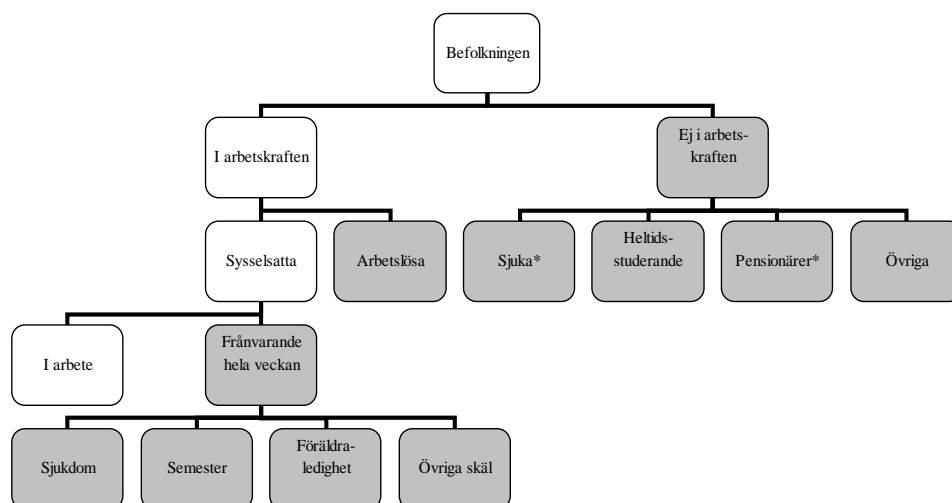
Befolkningen

I arbetskraften

Ej i arbetskraften

Sysselsatta

Arbetslösa

Sjuka*

Heltidsstuderande

Pensionärer*

Övriga

I arbete

Frånvarande hela veckan

Sjukdom

Semester

Föräldraledighet

Övriga skäl